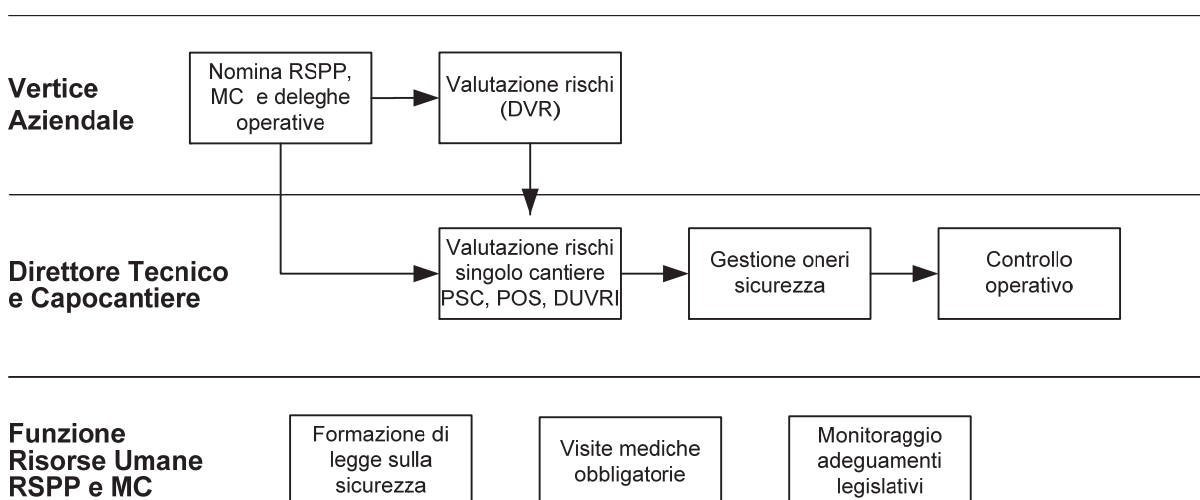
Vertice Aziendale

Nomina RSPP, MC e deleghe operative

Valutazione rischi (DVR)

Direttore Tecnico e Capocantiere

Valutazione rischi singolo cantiere PSC, POS, DUVRI

Gestione oneri sicurezza

Controllo operativo

Funzione Risorse Umane RSPP e MC

Formazione di legge sulla sicurezza

Visite mediche obbligatorie

Monitoraggio adeguamenti legislativi